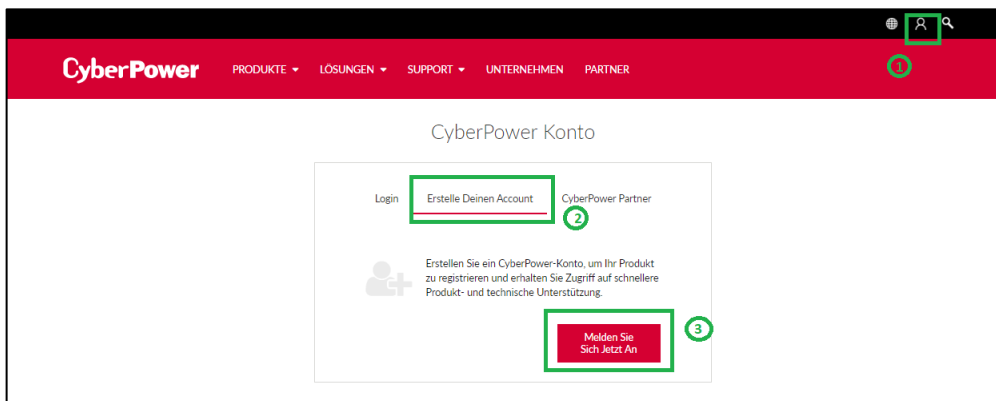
CyberPower

PRODUKTE ▾ LÖSUNGEN ▾ SUPPORT ▾ UNTERNEHMEN PARTNER

1

CyberPower Konto

Login Erstelle Deinen Account CyberPower Partner

2

Erstellen Sie ein CyberPower-Konto, um Ihr Produkt zu registrieren und erhalten Sie Zugriff auf schnellere Produkt- und technische Unterstützung.

Melden Sie Sich Jetzt An

3